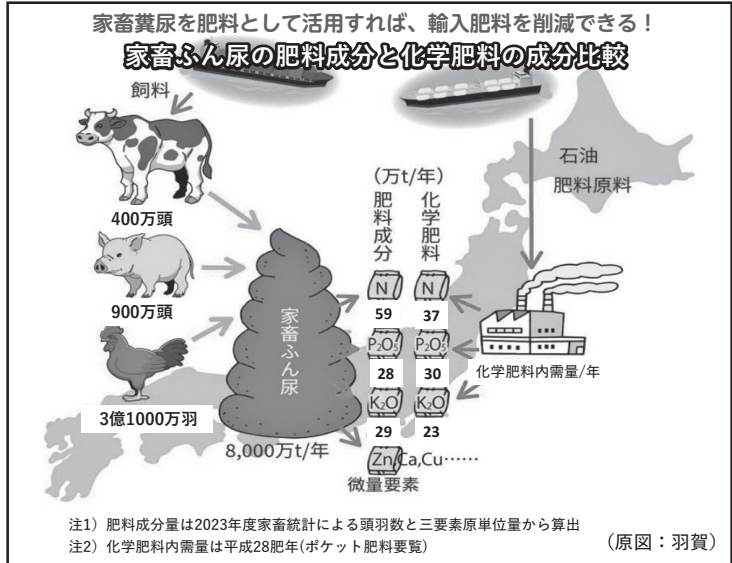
家畜糞尿を肥料として活用すれば、輸入肥料を削減できる！
家畜ふん尿の肥料成分と化学肥料の成分比較

飼料

石油
肥料原料

400万頭
900万頭
3億1000万羽

家畜ふん尿
8,000万t/年

(万t/年)

| 肥料成分 | 化学肥料 |
|---|---|
| N | N |
| 59 | 37 |
| $P_2O_5$ | $P_2O_5$ |
| 28 | 30 |
| $K_2O$ | $K_2O$ |
| 29 | 23 |

Zn Ca,Cu……
微量要素

化学肥料内需量/年

注1）肥料成分量は2023年度家畜統計による頭羽数と三要素原単位量から算出
注2）化学肥料内需量は平成28肥年(ポケット肥料要覧)
（原図：羽賀）